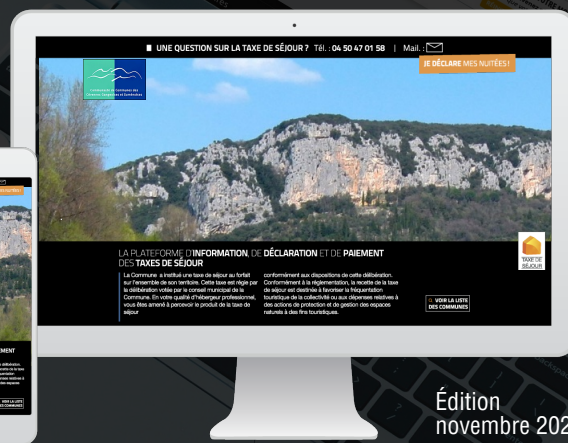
UNE QUESTION SUR LA TAXE DE SÉJOUR ? Tél. : 04 50 47 01 58 | Mail :

JE DÉCLARE MES NUITÉES !

Communauté de Communes des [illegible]

LA PLATEFORME D'INFORMATION, DE DÉCLARATION ET DE PAIEMENT DES TAXES DE SÉJOUR

La Commune a institué une taxe de séjour au forfait sur l'ensemble de son territoire. Cette taxe est régie par la délibération votée par le conseil municipal de la Commune. En votre qualité d'hébergeur professionnel, vous êtes amené à percevoir le produit de la taxe de séjour

conformément aux dispositions de cette délibération. Conformément à la réglementation, la recette de la taxe de séjour est destinée à favoriser la fréquentation touristique de la collectivité ou aux dépenses relatives à des actions de protection et de gestion des espaces naturels à des fins touristiques.

VOIR LA LISTE DES COMMUNES

TAXE DE SÉJOUR

Édition
novembre 202